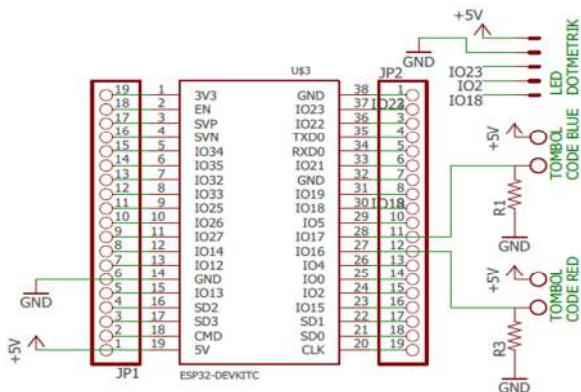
+5V
GND
IO23
IO2
IO18
LED DOTMETRIK
U$3
JP2
19
18
17
16
15
14
13
12
11
10
9
8
7
6
5
4
3
2
1
1 3V3
2 EN
3 SVP
4 SVN
5 IO34
6 IO35
7 IO32
8 IO33
9 IO25
10 IO26
11 IO27
12 IO14
13 IO12
14 GND
15 IO13
16 SD2
17 SD3
18 CMD
19 5V
GND 38
IO23 37
IO22 36
TXD0 35
RXD0 34
IO21 33
GND 32
IO19 31
IO18 30
IO5 29
IO17 28
IO16 27
IO4 26
IO0 25
IO2 24
IO15 23
SD1 22
SD0 21
CLK 20
IO22
IO18
1
2
3
4
5
6
7
8
9
10
11
12
13
14
15
16
17
18
19
+5V
TOMBOL CODE BLUE
R1
GND
+5V
TOMBOL CODE RED
R3
GND
GND
+5V
JP1
ESP32-DEVKITC